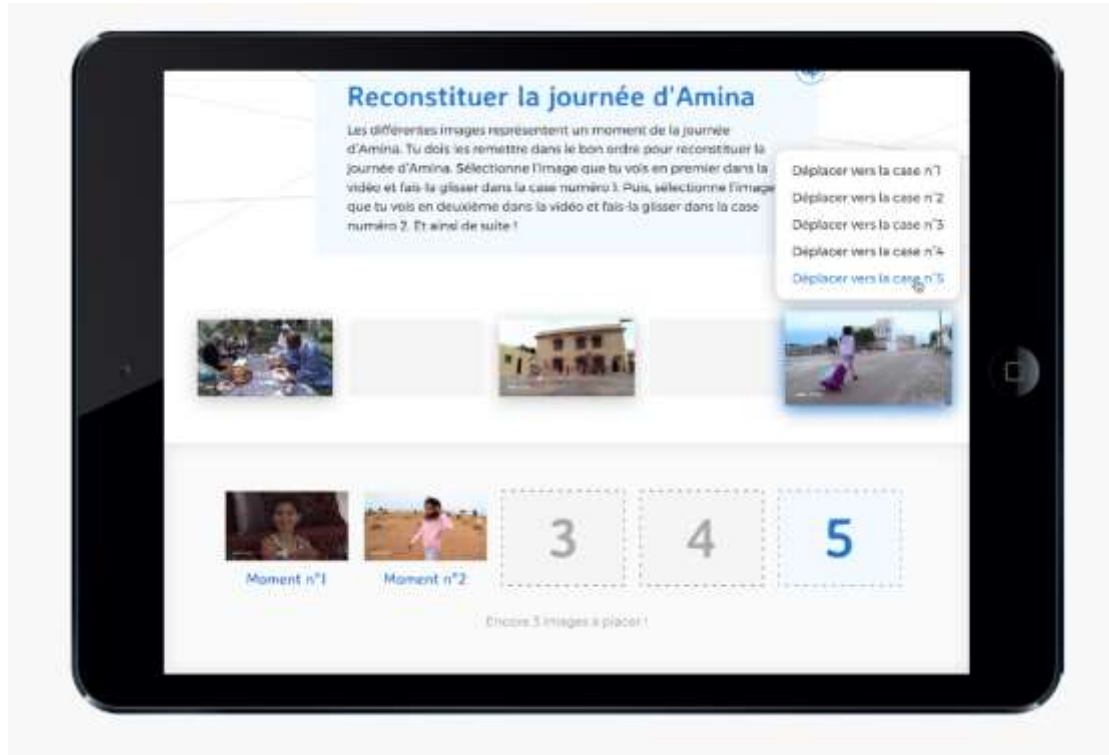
Reconstituer la journée d'Amina

Les différentes images représentent un moment de la journée d'Amina. Tu dois les remettre dans le bon ordre pour reconstituer la journée d'Amina. Sélectionne l'image que tu vois en premier dans la vidéo et fais-la glisser dans la case numéro 1. Puis, sélectionne l'image que tu vois en deuxième dans la vidéo et fais-la glisser dans la case numéro 2. Et ainsi de suite !

Déplacer vers la case n°1
Déplacer vers la case n°2
Déplacer vers la case n°3
Déplacer vers la case n°4
Déplacer vers la case n°5

Moment n°1
Moment n°2
3
4
5

Encore 3 images à placer !